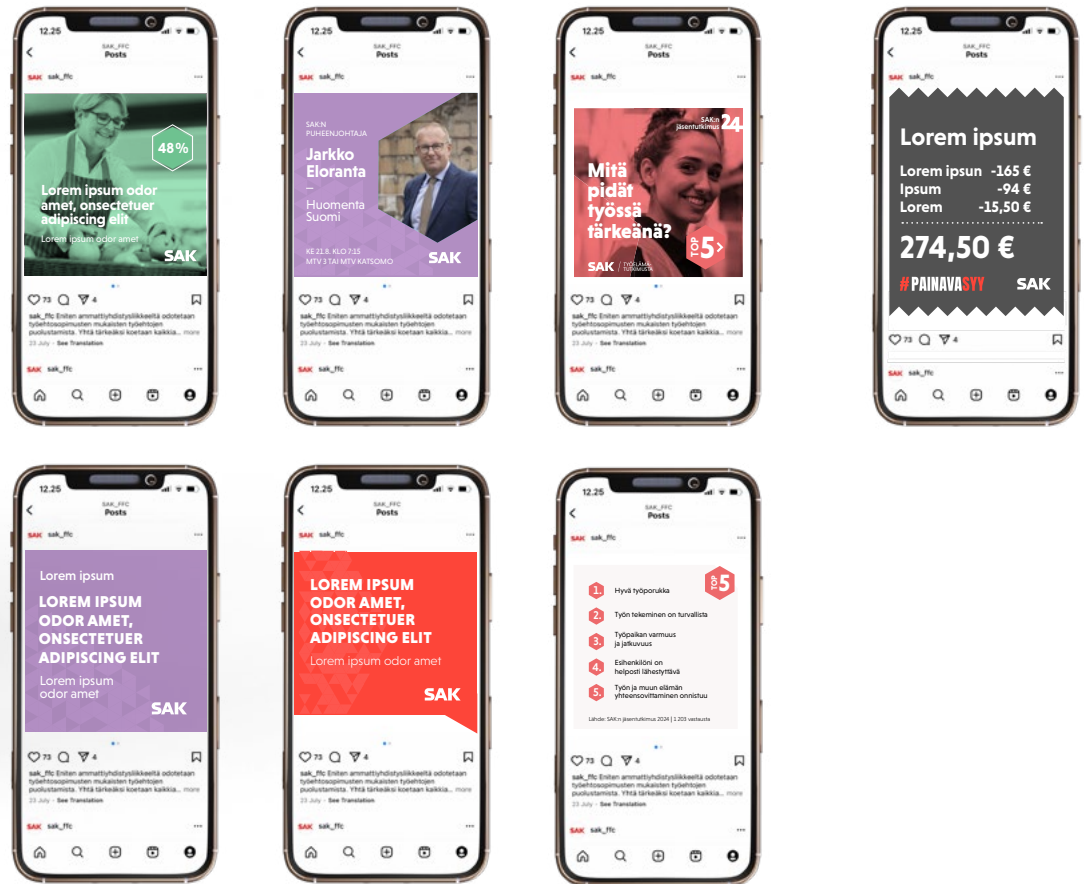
12.25
SAK_FFC
Posts
SAK sak_ffc
48%
Lorem ipsum odor amet, onsectetuer adipiscing elit
Lorem ipsum odor amet
SAK
73 4
sak_ffc Eniten ammattiyhdistysliikkeeltä odotetaan työehtosopimusten mukaisten työehtojen puolustamista. Yhtä tärkeäksi koetaan kaikkia... more
23 July · See Translation
SAK sak_ffc

12.25
SAK_FFC
Posts
SAK sak_ffc
SAK:N PUHEENJOHTAJA
Jarkko Eloranta
–
Huomenta Suomi
KE 21.8. KLO 7.15
MTV 3 TAI MTV KATSOMO
SAK
73 4
sak_ffc Eniten ammattiyhdistysliikkeeltä odotetaan työehtosopimusten mukaisten työehtojen puolustamista. Yhtä tärkeäksi koetaan kaikkia... more
23 July · See Translation
SAK sak_ffc

12.25
SAK_FFC
Posts
SAK sak_ffc
SAK:n jäsentutkimus 24
Mitä pidät työssä tärkeänä?
TOP 5
SAK TYÖELÄMÄTUTKIMUSTA
73 4
sak_ffc Eniten ammattiyhdistysliikkeeltä odotetaan työehtosopimusten mukaisten työehtojen puolustamista. Yhtä tärkeäksi koetaan kaikkia... more
23 July · See Translation
SAK sak_ffc

12.25
SAK_FFC
Posts
SAK sak_ffc
Lorem ipsum
Lorem ipsun -165 €
Ipsum -94 €
Lorem -15,50 €
274,50 €
#PAINAVASYY
SAK
73 4
SAK sak_ffc

12.25
SAK_FFC
Posts
SAK sak_ffc
Lorem ipsum
LOREM IPSUM ODOR AMET, ONSECTETUER ADIPISCING ELIT
Lorem ipsum odor amet
SAK
73 4
sak_ffc Eniten ammattiyhdistysliikkeeltä odotetaan työehtosopimusten mukaisten työehtojen puolustamista. Yhtä tärkeäksi koetaan kaikkia... more
23 July · See Translation
SAK sak_ffc

12.25
SAK_FFC
Posts
SAK sak_ffc
LOREM IPSUM ODOR AMET, ONSECTETUER ADIPISCING ELIT
Lorem ipsum odor amet
SAK
73 4
sak_ffc Eniten ammattiyhdistysliikkeeltä odotetaan työehtosopimusten mukaisten työehtojen puolustamista. Yhtä tärkeäksi koetaan kaikkia... more
23 July · See Translation
SAK sak_ffc

12.25
SAK_FFC
Posts
SAK sak_ffc
TOP 5
1. Hyvä työporukka
2. Työn tekeminen on turvallista
3. Työpaikan varmuus ja jatkuvuus
4. Esihenkilöni on helposti lähestyttävä
5. Työn ja muun elämän yhteensovittaminen onnistuu
Lähde: SAK:n jäsentutkimus 2024 | 1 203 vastausta
sak_ffc Eniten ammattiyhdistysliikkeeltä odotetaan työehtosopimusten mukaisten työehtojen puolustamista. Yhtä tärkeäksi koetaan kaikkia... more
23 July · See Translation
SAK sak_ffc